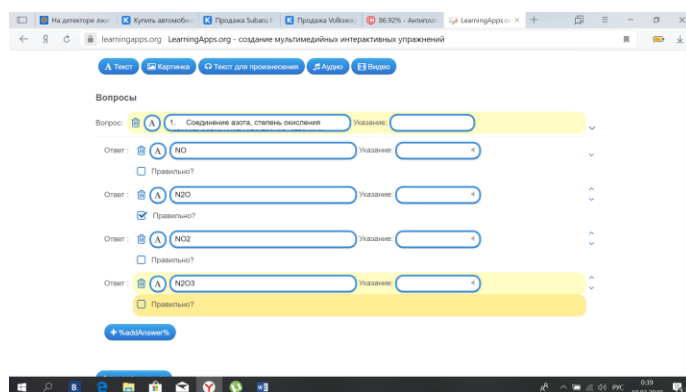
На детекторе лжи | Купить автомоби | Продажа Subaru | Продажа Volkswa | 86.92% - Антипла | LearningApps.o ×

learningapps.org LearningApps.org - создание мультимедийных интерактивных упражнений

A Текст | Картинка | Текст для произнесения | Аудио | Видео

Вопросы

Вопрос: A 1. Соединение азота, степень окисления Указание:

Ответ: A NO Указание:
Правильно?

Ответ: A N2O Указание:
Правильно?

Ответ: A NO2 Указание:
Правильно?

Ответ: A N2O3 Указание:
Правильно?

+ %addAnswer%

РУС 0:39